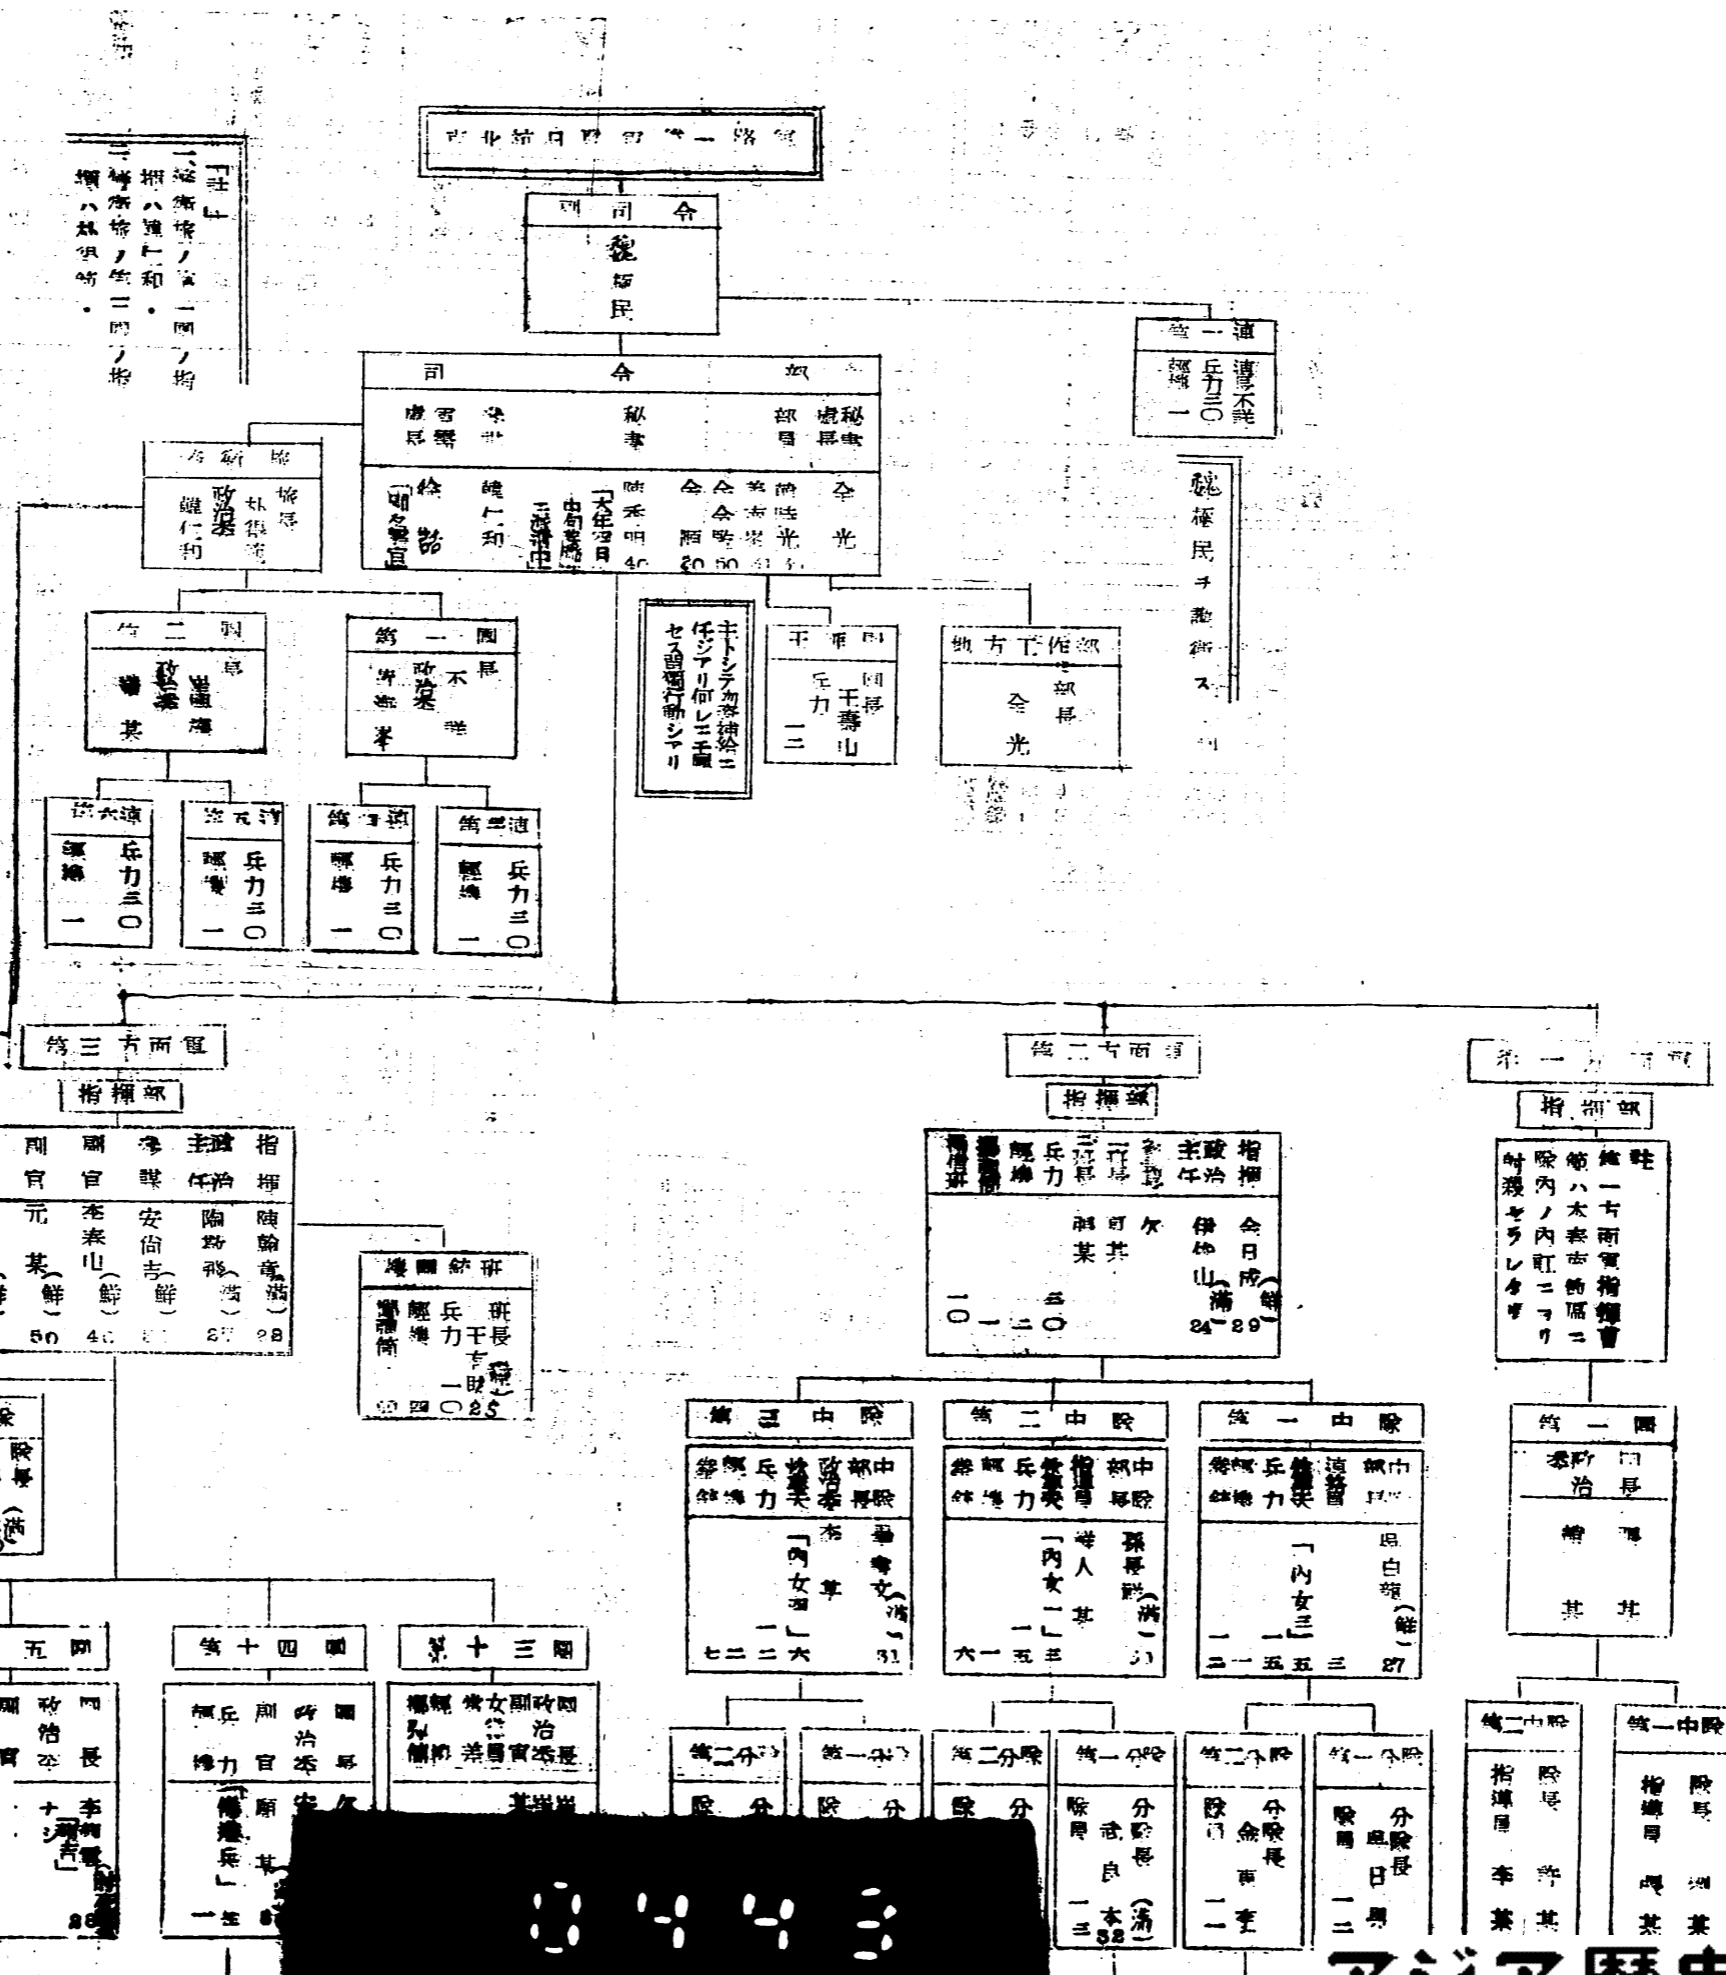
東北抗日聯軍第一路軍

司令
魏拯民

司令部
秘書 秘書長 部員
全光

第一連
兵力三〇
連長不詳

魏拯民ヲ護衛ス

第二團
第一團

第六連 兵力三〇
第五連 兵力三〇
第四連 兵力三〇
第三連 兵力三〇

主トシテ物資補給ニ任ジアリ何レモ千匪ト共ニ行動シアリ

軍需處
兵力一三
千壽山

地方工作部
部長
全光

第三方面軍
指揮部
指揮
陳翰章(満)28
安尚吉(鮮)
朴泰山(鮮)40
元某(鮮)50

護衛班
班長
兵力

第二方面軍
指揮部
指揮
金日成(鮮)29
伊俊山(満)24
兵力一一〇

第一方面軍
指揮部

第三中隊
第二中隊
第一中隊

第一團

第五團
第十四團
第十三團

第二分隊
第一分隊
第二分隊
第一分隊
第二分隊
第一分隊

第二中隊
第一中隊
0443
アジア歴史